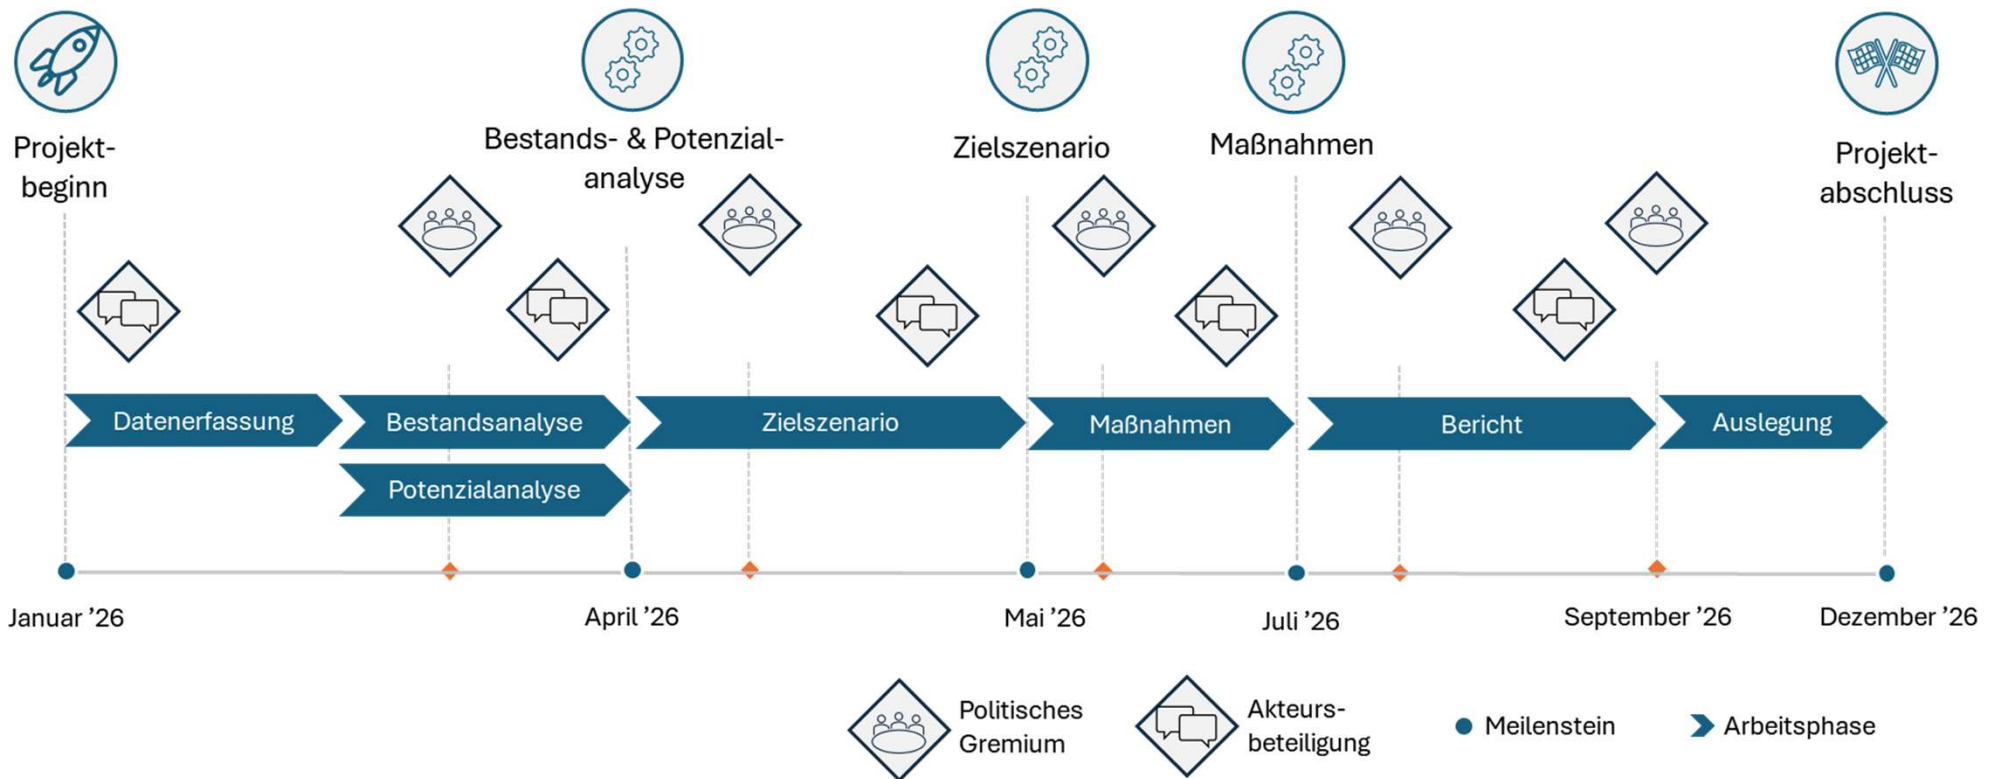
Projektbeginn

Bestands- & Potenzialanalyse

Zielszenario

Maßnahmen

Projektabschluss

Datenerfassung

Bestandsanalyse

Potenzialanalyse

Zielszenario

Maßnahmen

Bericht

Auslegung

Januar ’26

April ’26

Mai ’26

Juli ’26

September ’26

Dezember ’26

Politisches Gremium

Akteursbeteiligung

Meilenstein

Arbeitsphase